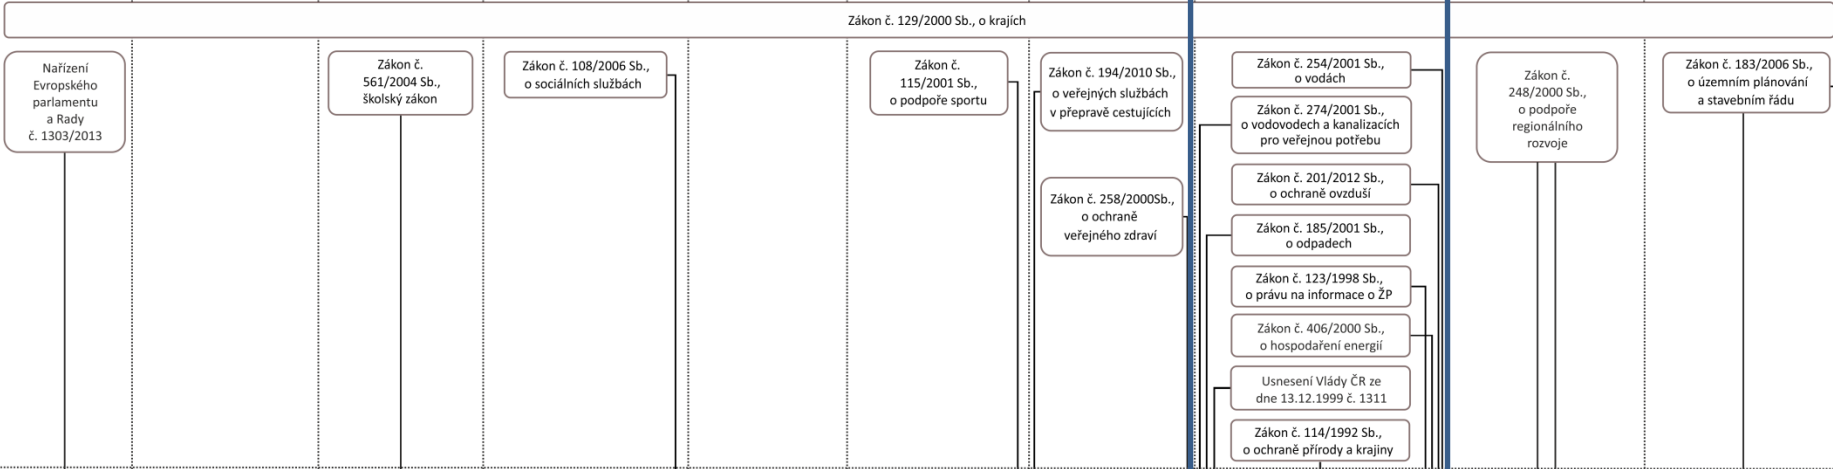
Zákon č. 129/2000 Sb., o krajích

Nařízení Evropského parlamentu a Rady č. 1303/2013

Zákon č. 561/2004 Sb., školský zákon

Zákon č. 108/2006 Sb., o sociálních službách

Zákon č. 115/2001 Sb., o podpoře sportu

Zákon č. 194/2010 Sb., o veřejných službách v přepravě cestujících

Zákon č. 258/2000Sb., o ochraně veřejného zdraví

Zákon č. 254/2001 Sb., o vodách

Zákon č. 274/2001 Sb., o vodovodech a kanalizacích pro veřejnou potřebu

Zákon č. 201/2012 Sb., o ochraně ovzduší

Zákon č. 185/2001 Sb., o odpadech

Zákon č. 123/1998 Sb., o právu na informace o ŽP

Zákon č. 406/2000 Sb., o hospodaření energií

Usnesení Vlády ČR ze dne 13.12.1999 č. 1311

Zákon č. 114/1992 Sb., o ochraně přírody a krajiny

Zákon č. 248/2000 Sb., o podpoře regionálního rozvoje

Zákon č. 183/2006 Sb., o územním plánování a stavebním řádu